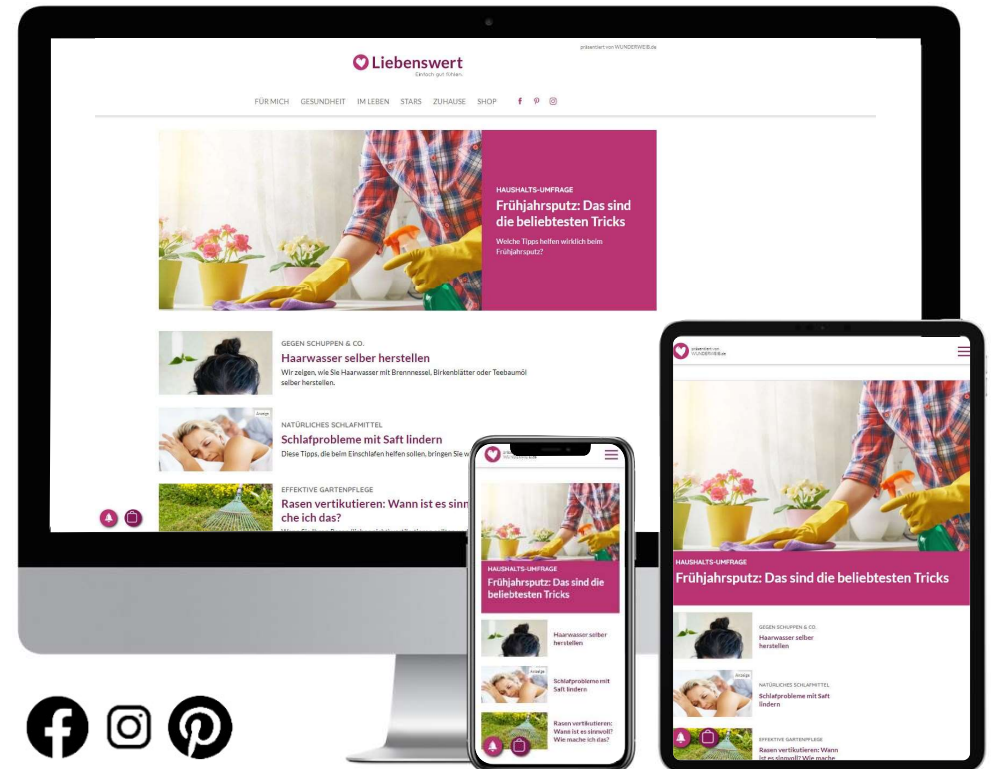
präsentiert von WUNDERWEIB.de

Liebenswert
Einfach gut fühlen.

FÜR MICH GESUNDHEIT IM LEBEN STARS ZUHAUSE SHOP

HAUSHALTS-UMFRAGE
Frühjahrsputz: Das sind die beliebtesten Tricks
Welche Tipps helfen wirklich beim Frühjahrsputz?

GEGEN SCHUPPEN & CO.
Haarwasser selber herstellen
Wir zeigen, wie Sie Haarwasser mit Brennnessel, Birkenblätter oder Teebaumöl selber herstellen.

Anzeige
NATÜRLICHES SCHLAFMITTEL
Schlafprobleme mit Saft lindern
Diese Tipps, die beim Einschlafen helfen sollen, bringen Sie w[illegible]

EFFEKTIVE GARTENPFLEGE
Rasen vertikutieren: Wann ist es sinn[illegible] che ich das?

präsentiert von WUNDERWEIB.de

HAUSHALTS-UMFRAGE
Frühjahrsputz: Das sind die beliebtesten Tricks

Haarwasser selber herstellen

Anzeige
Schlafprobleme mit Saft lindern

Rasen vertikutieren: Wann ist es sinnvoll? Wie mache ich das?

präsentiert von WUNDERWEIB.de

HAUSHALTS-UMFRAGE
Frühjahrsputz: Das sind die beliebtesten Tricks

GEGEN SCHUPPEN & CO.
Haarwasser selber herstellen

Anzeige
NATÜRLICHES SCHLAFMITTEL
Schlafprobleme mit Saft lindern

EFFEKTIVE GARTENPFLEGE
Rasen vertikutieren: Wann ist es sinnvoll? Wie mache